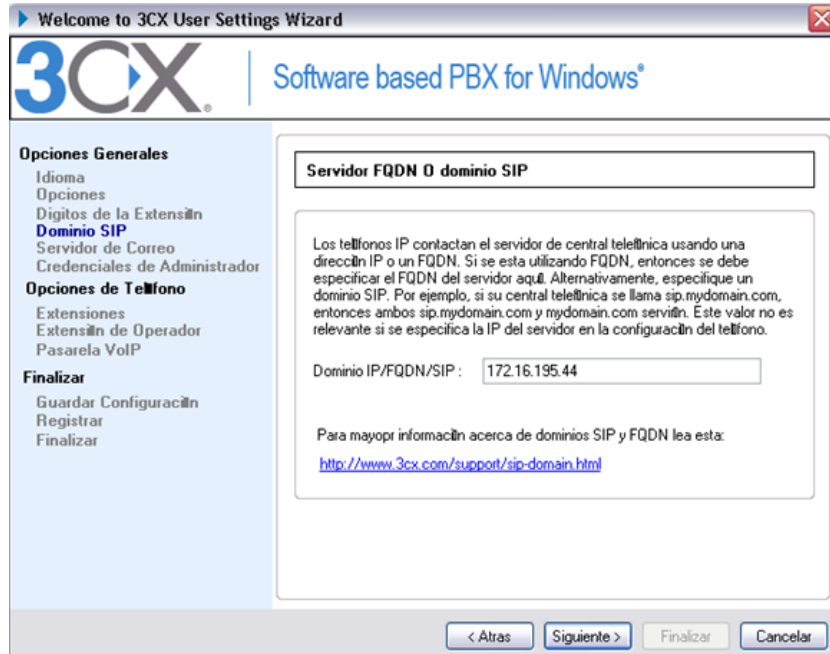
Welcome to 3CX User Settings Wizard

3CX

Software based PBX for Windows®

Opciones Generales
Idioma
Opciones
Digitos de la Extensiln
Dominio SIP
Servidor de Correo
Credenciales de Administrador
Opciones de Tellfono
Extensiones
Extensiln de Operador
Pasarela VoIP
Finalizar
Guardar Configuraciln
Registrar
Finalizar

Servidor FQDN O dominio SIP

Los tellfonos IP contactan el servidor de central telelnica usando una direcciln IP o un FQDN. Si se esta utilizando FQDN, entonces se debe especificar el FQDN del servidor aqul. Alternativamente, especifique un dominio SIP. Por ejemplo, si su central telelnica se llama sip.mydomain.com, entonces ambos sip.mydomain.com y mydomain.com serviln. Este valor no es relevante si se especifica la IP del servidor en la configuraciln del tellfono.

Dominio IP/FQDN/SIP : 172.16.195.44

Para mayopr informaciln acerca de dominios SIP y FQDN lea esta:

http://www.3cx.com/support/sip-domain.html

< Atras
Siguiente >
Finalizar
Cancelar